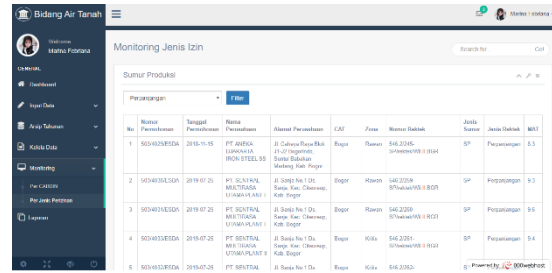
Bidang Air Tanah

Marisa Febriana

Welcome,
Marisa Febriana

GENERAL

Dashboard

Input Data

Arsip Tahunan

Kelola Data

Monitoring

Per CAT/CDN

Per Jenis Perizinan

Laporan

Monitoring Jenis Izin

Search for

Go!

Sumur Produksi

Perpanjangan

Filter

| No | Nomor Permohonan | Tanggal Permohonan | Nama Perusahaan | Alamat Perusahaan | CAT | Zona | Nomor Baktek | Jenis Sumur | Jenis Baktek | MAT |
|---|---|---|---|---|---|---|---|---|---|---|
| 1 | 503/4625/ESDA | 2018-11-15 | PT ANEKA DARMATA IRON STEEL 55 | Jl. Cahaya Raya Blok J1-20 Segantrak, Suntul Bahetan Madang, Kab. Bogor | Bogor | Rawan | 546.2/245-SP/bedaw/VII/2018/I384 | SP | Perpanjangan | 8.3 |
| 2 | 503/4633/ESDA | 2019-07-25 | PT. SENTRAL MULTIRASA UTAMA PLANT I | Jl. Sanja No.1 Ds. Sanja, Kec. Citeureup, Kab. Bogor | Bogor | Rawan | 546.2/259-SP/bedaw/VII/2019/I.RCR | SP | Perpanjangan | 8.8 |
| 3 | 503/4633/ESDA | 2019-07-25 | PT. SENTRAL MULTIRASA UTAMA PLANT I | Jl. Sanja No.1 Ds. Sanja, Kec. Citeureup, Kab. Bogor | Bogor | Rawan | 546.2/260-SP/bedaw/VII/2019/I.RCR | SP | Perpanjangan | 9.6 |
| 4 | 503/4633/ESDA | 2019-07-25 | PT. SENTRAL MULTIRASA UTAMA PLANT II | Jl. Sanja No.1 Ds. Sanja, Kec. Citeureup, Kab. Bogor | Bogor | Kritis | 546.2/261-SP/bedaw/VII/2019/I.RCR | SP | Perpanjangan | 9.4 |
| 5 | 503/4633/ESDA | 2019-07-25 | PT. SENTRAL | Jl. Sanja No.1 Ds. | Bogor | Kritis | 546.2/262- | | | |

Powered by 000webhost